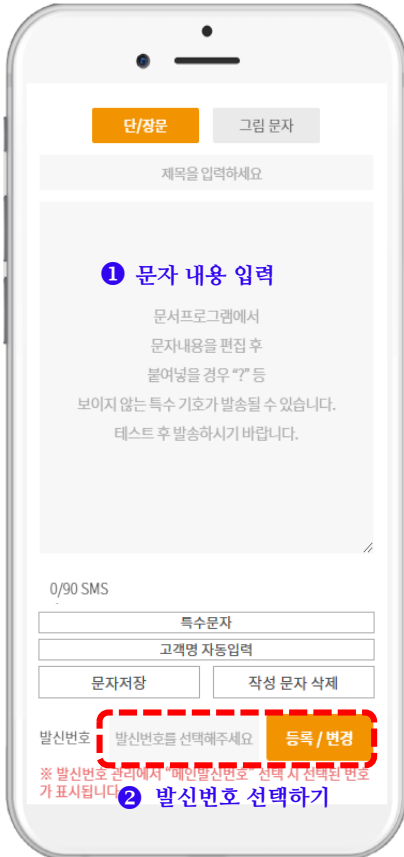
단/장문

그림 문자

제목을 입력하세요

❶ 문자 내용 입력

문서프로그램에서
문자내용을 편집 후
붙여넣을 경우 "?" 등
보이지 않는 특수 기호가 발송될 수 있습니다.
테스트 후 발송하시기 바랍니다.

0/90 SMS

특수문자

고객명 자동입력

문자저장

작성 문자 삭제

발신번호

발신번호를 선택해주세요

등록 / 변경

※ 발신번호 관리에서 "메인발신번호" 선택 시 선택된 번호가 표시됩니다.

❷ 발신번호 선택하기